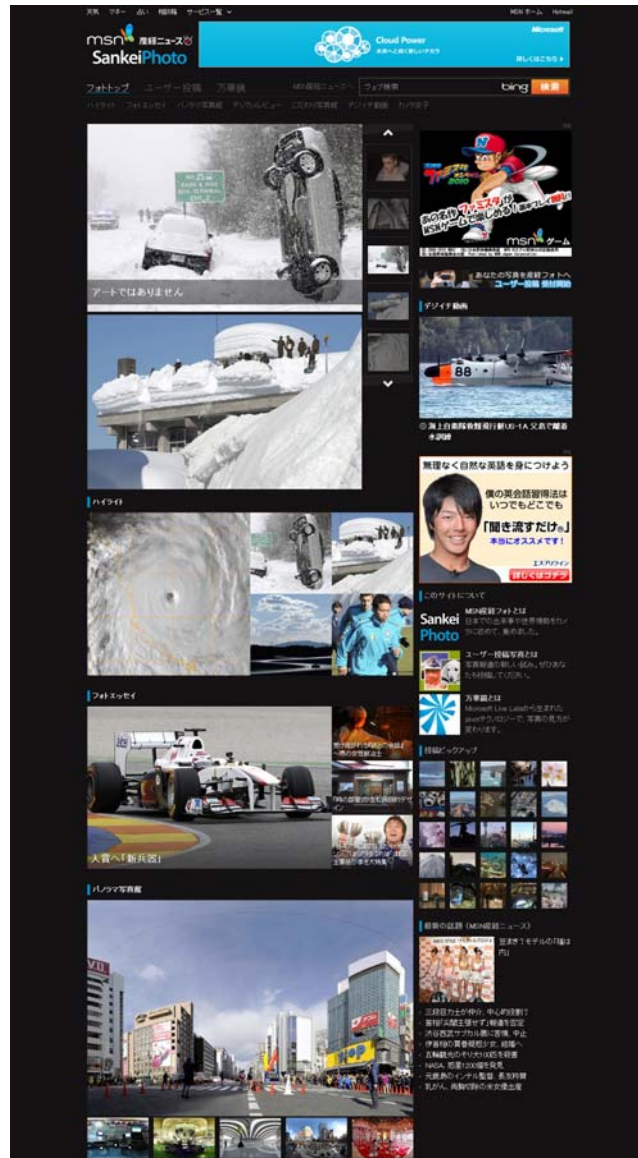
天気　マネー　占い　相談箱　サービス一覧

MSN ホーム　Hotmail

msn 産経ニュース SankeiPhoto

Cloud Power

Microsoft

詳しくはこちら

フォトトップ　ユーザー投稿　万華鏡

MSN産経ニュース　ウェブ検索　bing 検索

ハイライト　フォトエッセイ　パノラマ写真館　デジタルレビュー　ニコタマ写真館　デジイチ動画　カメラ女子

アートではありません

ハイライト

フォトエッセイ

入賞へ「新兵器」

パノラマ写真館

msn ゲーム

あなたの写真を産経フォトへ　ユーザー投稿 受付開始

デジイチ動画

◎ 海上自衛隊救難飛行艇US-1A 父島で離着水訓練

無理なく自然な英語を身につけよう

僕の英会話習得法は いつでもどこでも

「聞き流すだけ」

本当にオススメです！

詳しくはコチラ

このサイトについて

Sankei Photo　MSN産経フォトとは

ユーザー投稿写真とは

万華鏡とは

投稿ピックアップ

最新の話題（MSN産経ニュース）

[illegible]